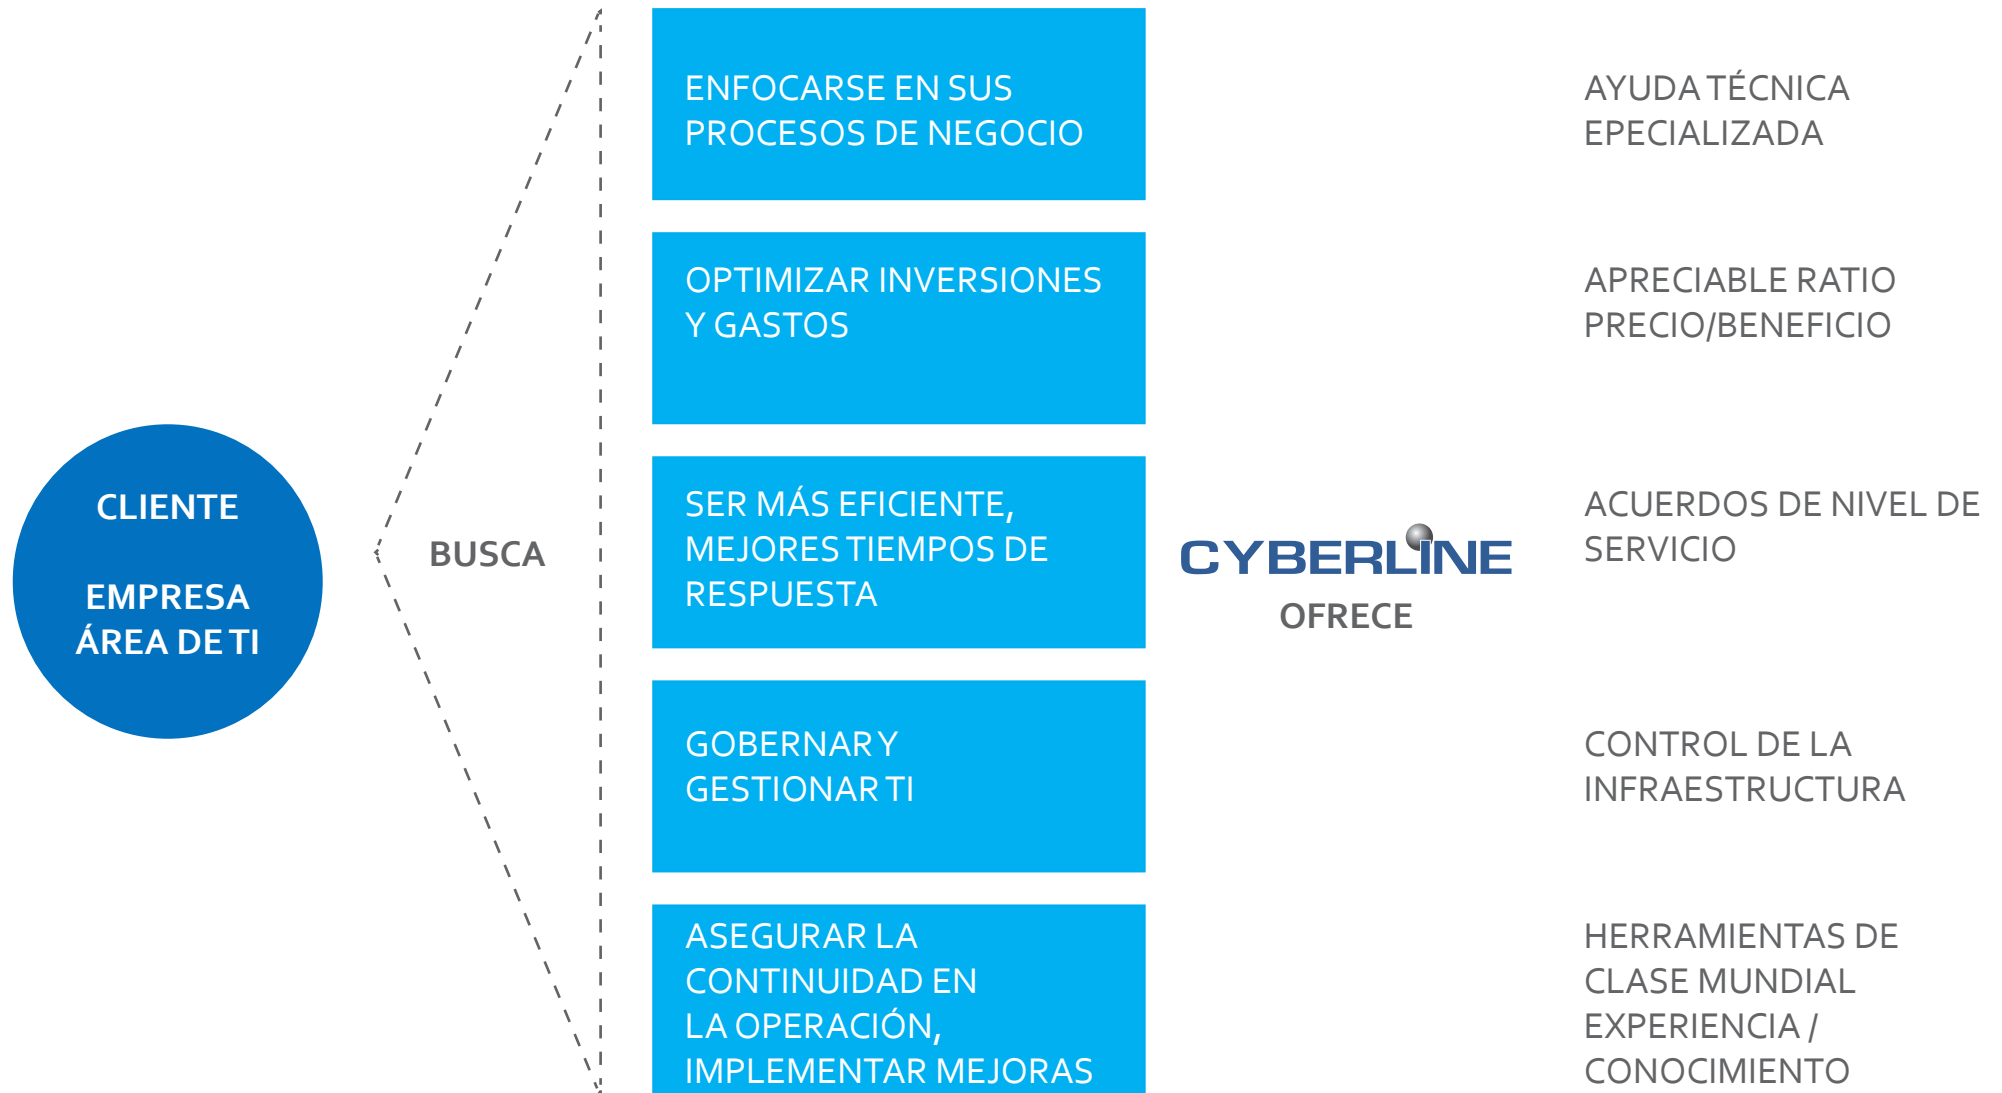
CLIENTE

EMPRESA
ÁREA DE TI

BUSCA

ENFOCARSE EN SUS PROCESOS DE NEGOCIO

OPTIMIZAR INVERSIONES Y GASTOS

SER MÁS EFICIENTE, MEJORES TIEMPOS DE RESPUESTA

GOBERNAR Y GESTIONAR TI

ASEGURAR LA CONTINUIDAD EN LA OPERACIÓN, IMPLEMENTAR MEJORAS

CYBERLINE
OFRECE

AYUDA TÉCNICA EPECIALIZADA

APRECIABLE RATIO PRECIO/BENEFICIO

ACUERDOS DE NIVEL DE SERVICIO

CONTROL DE LA INFRAESTRUCTURA

HERRAMIENTAS DE CLASE MUNDIAL EXPERIENCIA / CONOCIMIENTO